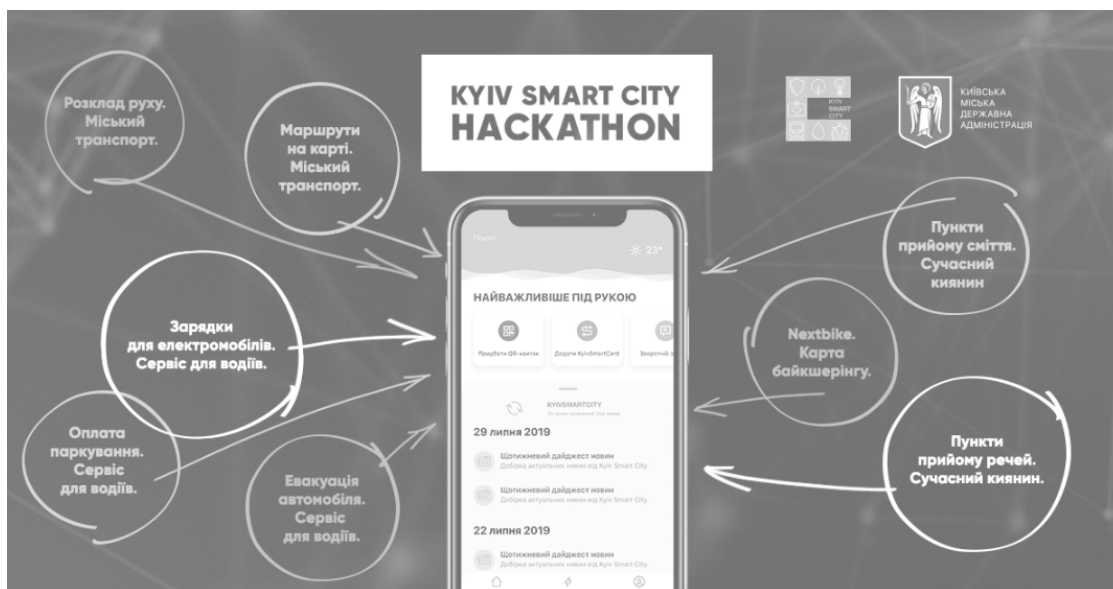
Розклад руху. Міський транспорт.

Маршрути на карті. Міський транспорт.

KYIV SMART CITY HACKATHON

KYIV SMART CITY

КИЇВСЬКА МІСЬКА ДЕРЖАВНА АДМІНІСТРАЦІЯ

Пункти прийому сміття. Сучасний киянин

Зарядки для електромобілів. Сервіс для водіїв.

Привіт

23°

НАЙВАЖЛИВІШЕ ПІД РУКОЮ

Придбати QR-квиток

Додати KyivSmartCard

Зворотній з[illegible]

Nextbike. Карта байкшерінгу.

KYIVSMARTCITY

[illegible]

29 липня 2019

Щотижневий дайджест новин
Добірка актуальних новин від Kyiv Smart City.

Щотижневий дайджест новин
Добірка актуальних новин від Kyiv Smart City.

22 липня 2019

Щотижневий дайджест новин
Добірка актуальних новин від Kyiv Smart City.

Оплата паркування. Сервіс для водіїв.

Евакуація автомобіля. Сервіс для водіїв.

Пункти прийому речей. Сучасний киянин.